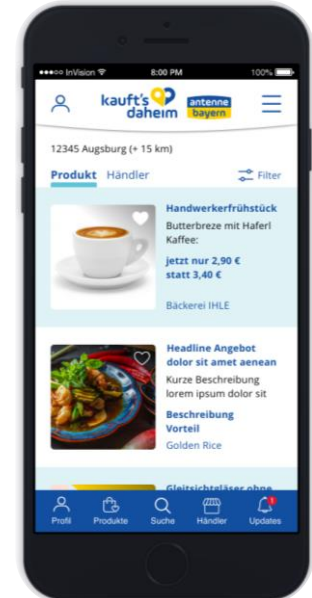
●●●○○ InVision 8:00 PM 100%

kauft's daheim antenne bayern

12345 Augsburg (+ 15 km)

Produkt Händler Filter

Handwerkerfrühstück
Butterbreze mit Haferl Kaffee:
jetzt nur 2,90 €
statt 3,40 €
Bäckerei IHLE

Headline Angebot dolor sit amet aenean
Kurze Beschreibung lorem ipsum dolor sit
Beschreibung Vorteil
Golden Rice

Gleitsichtgläser ohne

Profil Produkte Suche Händler Updates